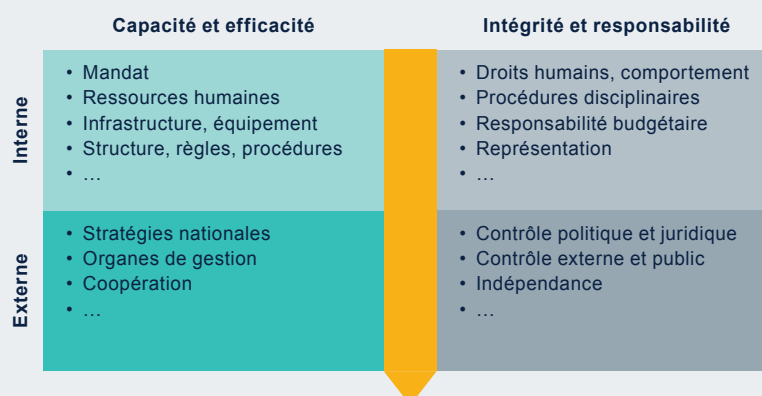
| | Capacité et efficacité | Intégrité et responsabilité |
|---|---|---|
| Interne | • Mandat<br>• Ressources humaines<br>• Infrastructure, équipement<br>• Structure, règles, procédures<br>• … | • Droits humains, comportement<br>• Procédures disciplinaires<br>• Responsabilité budgétaire<br>• Représentation<br>• … |
| Externe | • Stratégies nationales<br>• Organes de gestion<br>• Coopération<br>• … | • Contrôle politique et juridique<br>• Contrôle externe et public<br>• Indépendance<br>• … |